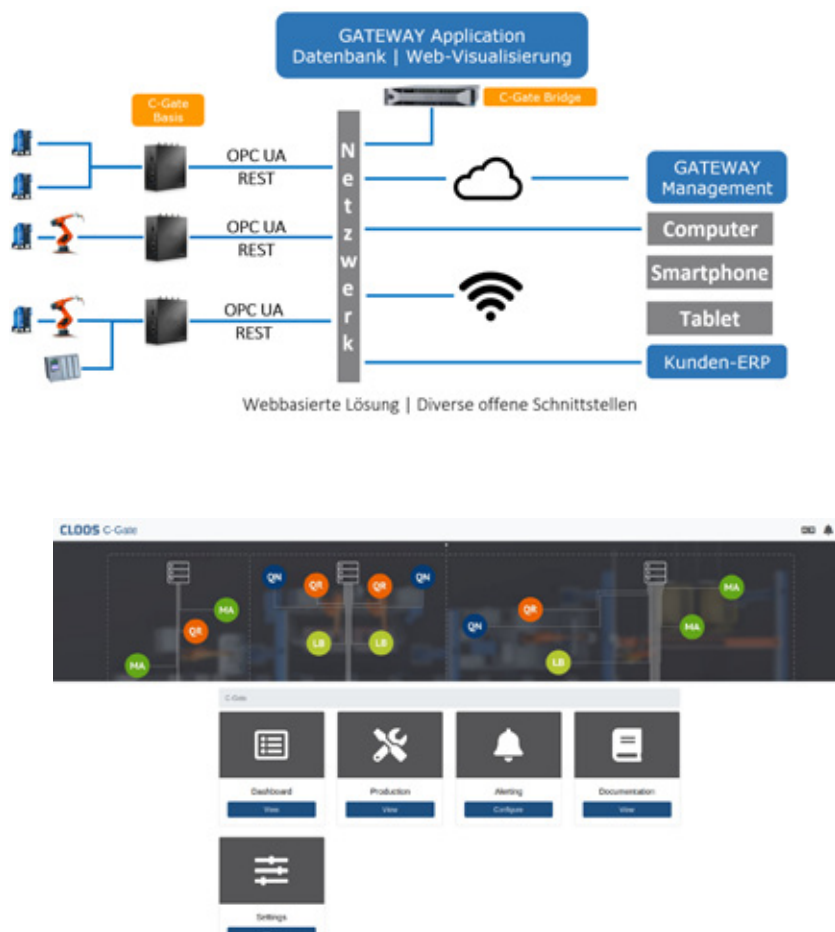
GATEWAY Application
Datenbank | Web-Visualisierung

C-Gate Bridge

C-Gate Basis

OPC UA
REST

OPC UA
REST

OPC UA
REST

N
e
t
z
w
e
r
k

GATEWAY Management

Computer

Smartphone

Tablet

Kunden-ERP

Webbasierte Lösung | Diverse offene Schnittstellen

CLOOS C-Gate

QN QR QR QN MA QR MA LB LB QR QN MA MA LB

C-Gate

Dashboard
View

Production
View

Alerting
Configure

Documentation
View

Settings